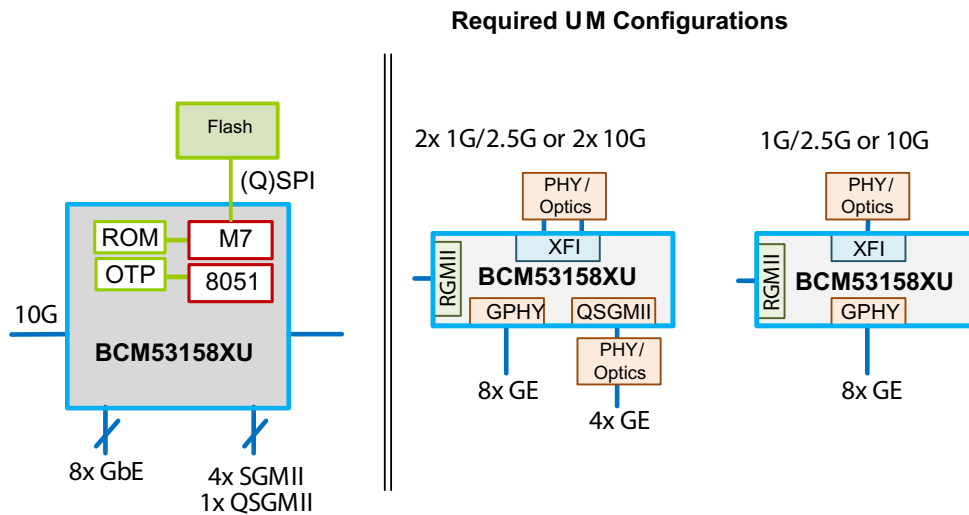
Required UM Configurations

Flash

(Q)SPI

ROM

M7

OTP

8051

10G

BCM53158XU

8x GbE

4x SGMII
1x QSGMII

2x 1G/2.5G or 2x 10G

PHY/
Optics

XFI

RGMII

BCM53158XU

GPHY

QSGMII

PHY/
Optics

8x GE

4x GE

1G/2.5G or 10G

PHY/
Optics

XFI

RGMII

BCM53158XU

GPHY

8x GE